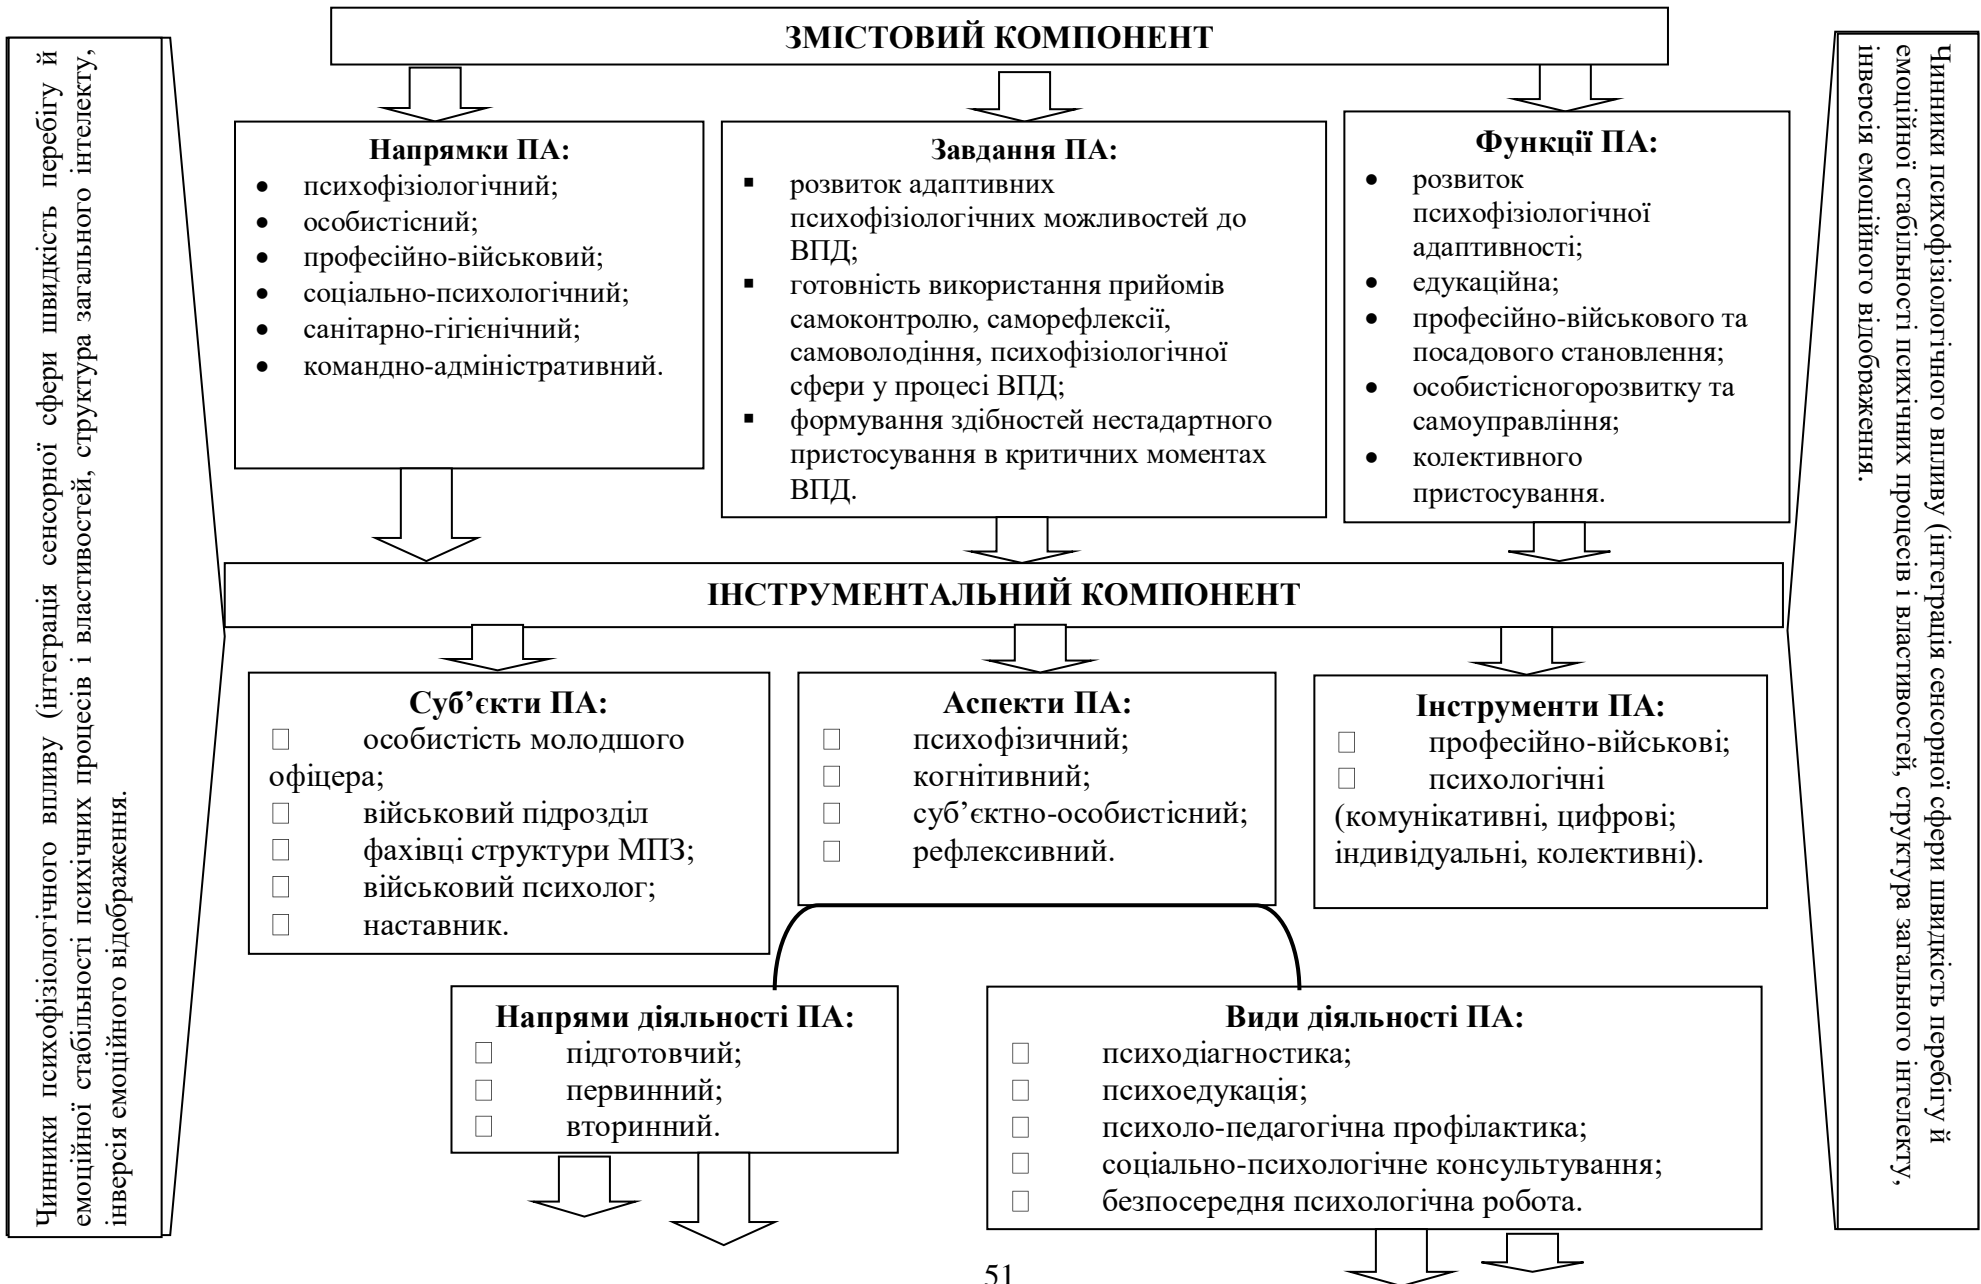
Чинники психофізіологічного впливу (інтеграція сенсорної сфери швидкість перебігу й емоційної стабільності психічних процесів і властивостей, структура загального інтелекту, інверсія емоційного відображення.

ЗМІСТОВИЙ КОМПОНЕНТ

Напрямки ПА:
- психофізіологічний;
- особистісний;
- професійно-військовий;
- соціально-психологічний;
- санітарно-гігієнічний;
- командно-адміністративний.

Завдання ПА:
- розвиток адаптивних психофізіологічних можливостей до ВПД;
- готовність використання прийомів самоконтролю, саморефлексії, самоволодіння, психофізіологічної сфери у процесі ВПД;
- формування здібностей нестадартного пристосування в критичних моментах ВПД.

Функції ПА:
- розвиток психофізіологічної адаптивності;
- едукаційна;
- професійно-військового та посадового становлення;
- особистісногорозвитку та самоуправління;
- колективного пристосування.

Чинники психофізіологічного впливу (інтеграція сенсорної сфери швидкість перебігу й емоційної стабільності психічних процесів і властивостей, структура загального інтелекту, інверсія емоційного відображення.

ІНСТРУМЕНТАЛЬНИЙ КОМПОНЕНТ

Суб'єкти ПА:
□ особистість молодшого офіцера;
□ військовий підрозділ
□ фахівці структури МПЗ;
□ військовий психолог;
□ наставник.

Аспекти ПА:
□ психофізичний;
□ когнітивний;
□ суб'єктно-особистісний;
□ рефлексивний.

Інструменти ПА:
□ професійно-військові;
□ психологічні (комунікативні, цифрові; індивідуальні, колективні).

Напрями діяльності ПА:
□ підготовчий;
□ первинний;
□ вторинний.

Види діяльності ПА:
□ психодіагностика;
□ психоедукація;
□ психоло-педагогічна профілактика;
□ соціально-психологічне консультування;
□ безпосередня психологічна робота.

51